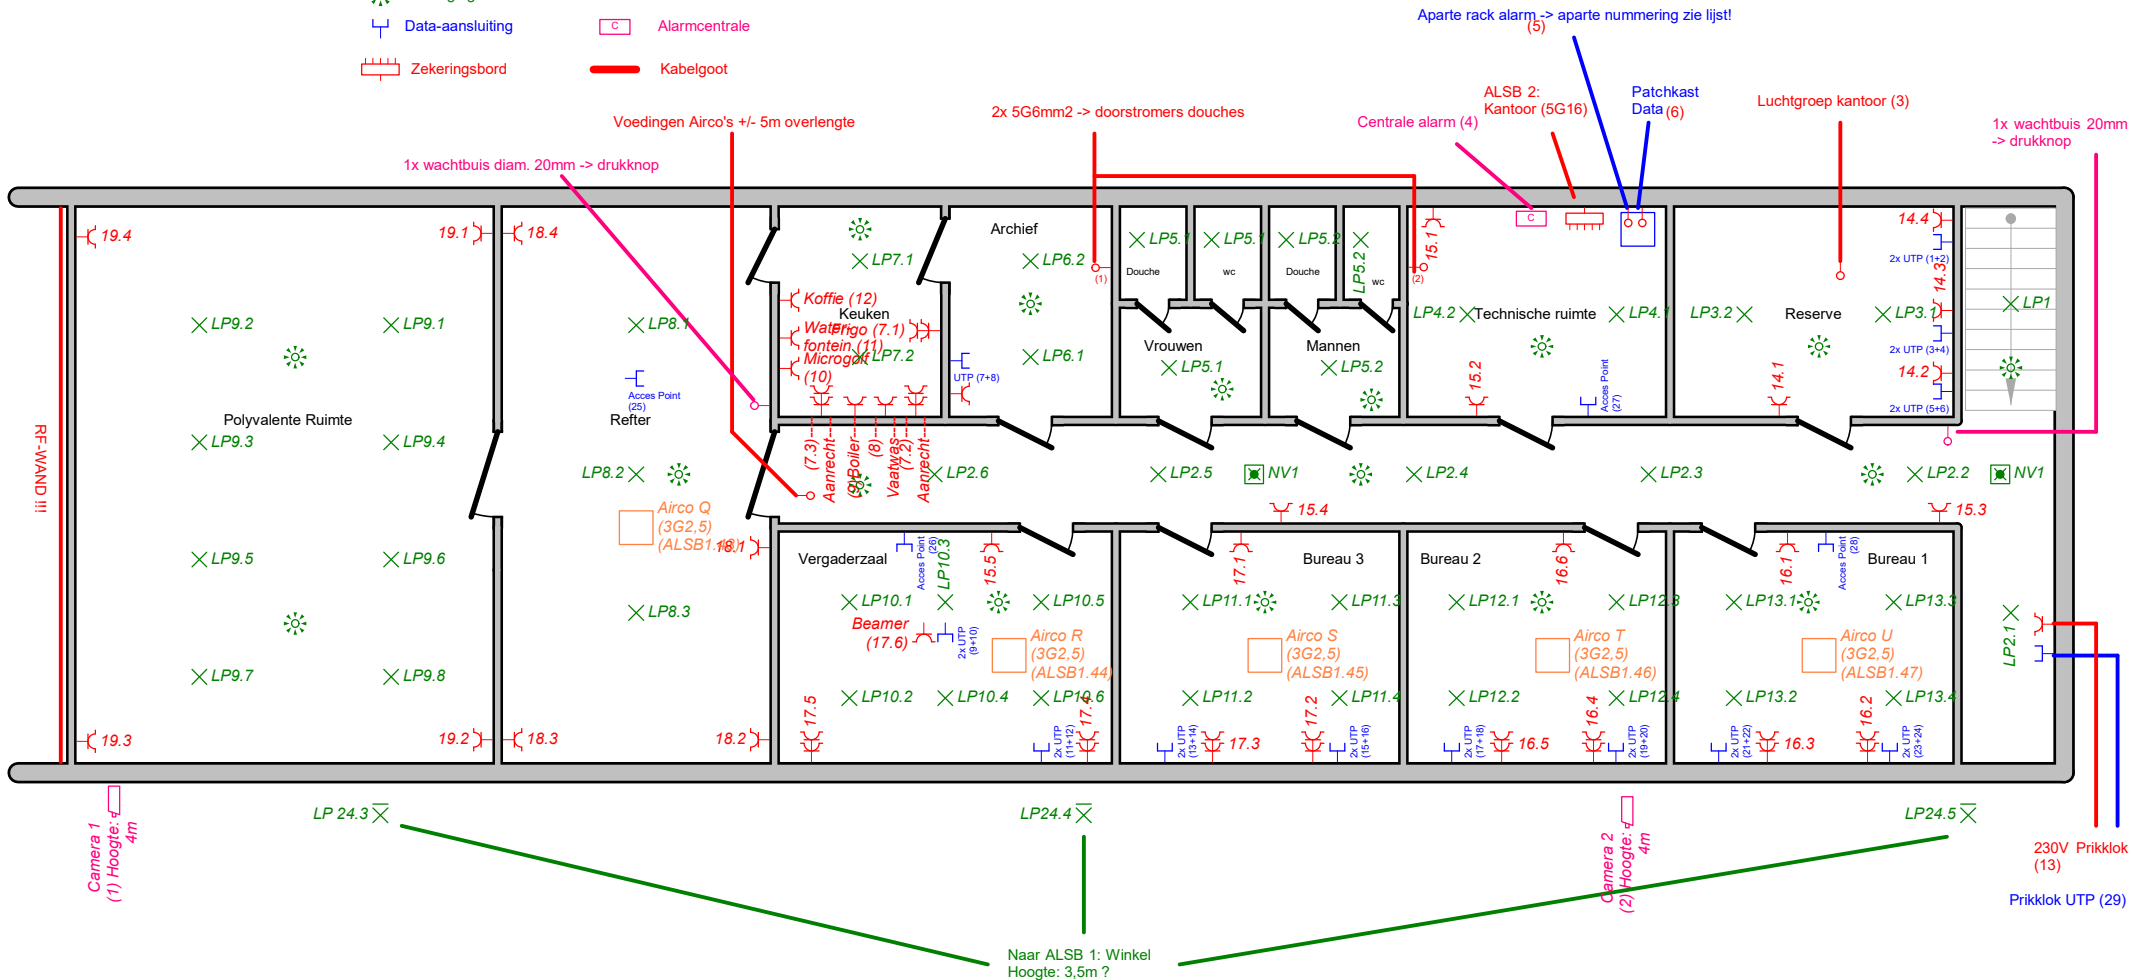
Data-aansluiting
Alarmcentrale
Zekeringsbord
Kabelgoot
C

Aparte rack alarm -> aparte nummering zie lijst!
(5)
ALSB 2:
Kantoor (5G16)
Patchkast
Data (6)
Luchtgroep kantoor (3)
Centrale alarm (4)
2x 5G6mm2 -> doorstromers douches
Voedingen Airco's +/- 5m overlengte
1x wachtbuis diam. 20mm -> drukknop
1x wachtbuis 20mm -> drukknop

19.4
19.1
18.4
Archief
LP7.1
LP6.2
(1)
(2)
15.1
14.4
2x UTP (1+2)
14.3
LP5.1
LP5.1
LP5.2
LP5.2
Douche
wc
Douche
wc
LP1
Koffie (12)
Keuken
Waterfrigo (7.1)
fontein (11)
Microgolf (10)
LP7.2
UTP (7+8)
LP9.2
LP9.1
LP8.1
LP6.1
Vrouwen
Mannen
LP5.1
LP5.2
LP4.2
Technische ruimte
LP4.1
LP3.2
Reserve
LP3.1
2x UTP (3+4)
14.2
2x UTP (5+6)
Acces Point (25)
Refter
Acces Point (27)
15.2
14.1
Polyvalente Ruimte
LP9.3
LP9.4
RF-WAND !!!
(7.3)
Aanrecht
Boiler
(8)
Vaatwas
(7.2)
Aanrecht
LP8.2
LP2.6
LP2.5
NV1
LP2.4
LP2.3
LP2.2
NV1
Airco Q
(3G2,5)
(ALSB1.43)
18.1
15.4
15.3
Vergaderzaal
Acces Point (26)
LP10.3
15.5
17.1
Bureau 3
Bureau 2
16.6
16.1
Acces Point (28)
Bureau 1
LP9.5
LP9.6
LP8.3
LP10.1
LP10.5
LP11.1
LP11.3
LP12.1
LP12.3
LP13.1
LP13.3
LP2.1
Beamer
(17.6)
2x UTP (9+10)
Airco R
(3G2,5)
(ALSB1.44)
Airco S
(3G2,5)
(ALSB1.45)
Airco T
(3G2,5)
(ALSB1.46)
Airco U
(3G2,5)
(ALSB1.47)
LP9.7
LP9.8
17.5
LP10.2
LP10.4
LP10.6
17.4
LP11.2
17.2
LP11.4
LP12.2
16.4
LP12.4
LP13.2
16.2
LP13.4
19.3
19.2
18.3
18.2
2x UTP (11+12)
2x UTP (13+14)
17.3
2x UTP (15+16)
2x UTP (17+18)
16.5
2x UTP (19+20)
2x UTP (21+22)
16.3
2x UTP (23+24)
Camera 1
(1) Hoogte: 4m
LP 24.3
LP24.4
Camera 2
(2) Hoogte: 4m
LP24.5
230V Prikklok
(13)
Prikklok UTP (29)
Naar ALSB 1: Winkel
Hoogte: 3,5m ?